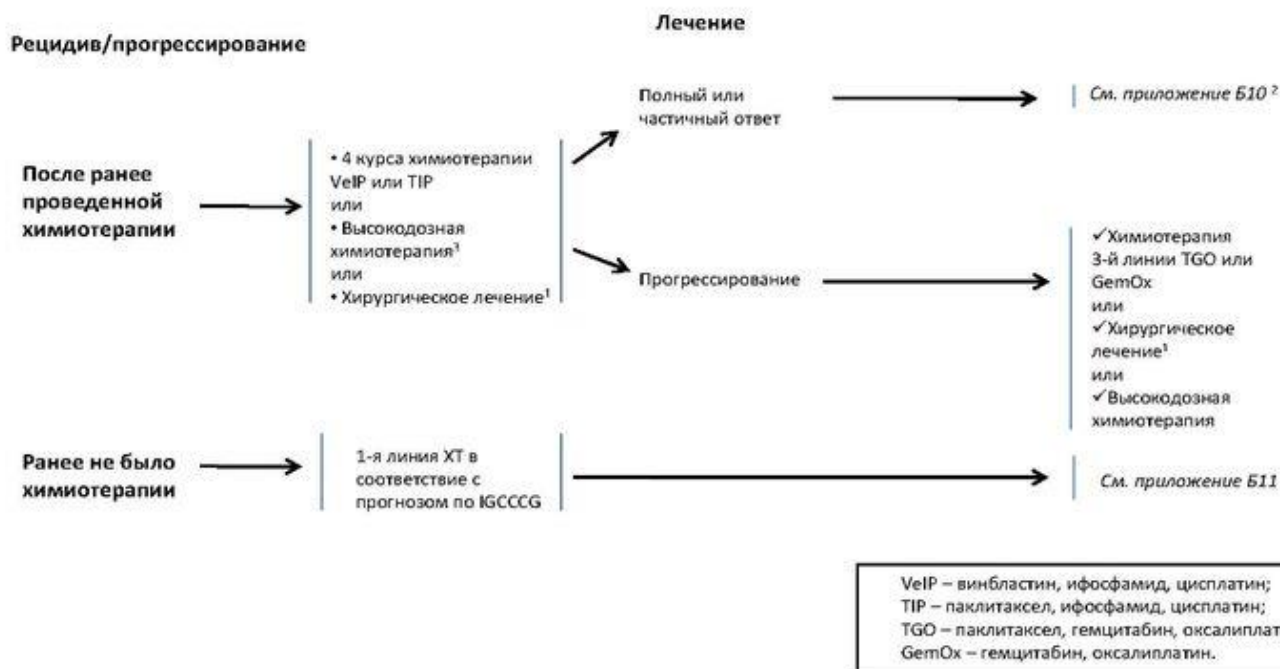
Лечение

Рецидив/прогрессирование

Полный или частичный ответ

См. приложение Б10 $^2$

После ранее проведенной химиотерапии

• 4 курса химиотерапии VeIP или TIP
или
• Высокодозная химиотерапия$^1$
или
• Хирургическое лечение$^1$

Прогрессирование

✓Химиотерапия 3-й линии TGO или GemOx
или
✓Хирургическое лечение$^1$
или
✓Высокодозная химиотерапия

Ранее не было химиотерапии

1-я линия ХТ в соответствие с прогнозом по IGCCCG

См. приложение Б11

VeIP – винбластин, ифосфамид, цисплатин;
TIP – паклитаксел, ифосфамид, цисплатин;
TGO – паклитаксел, гемцитабин, оксалиплат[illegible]
GemOx – гемцитабин, оксалиплатин.